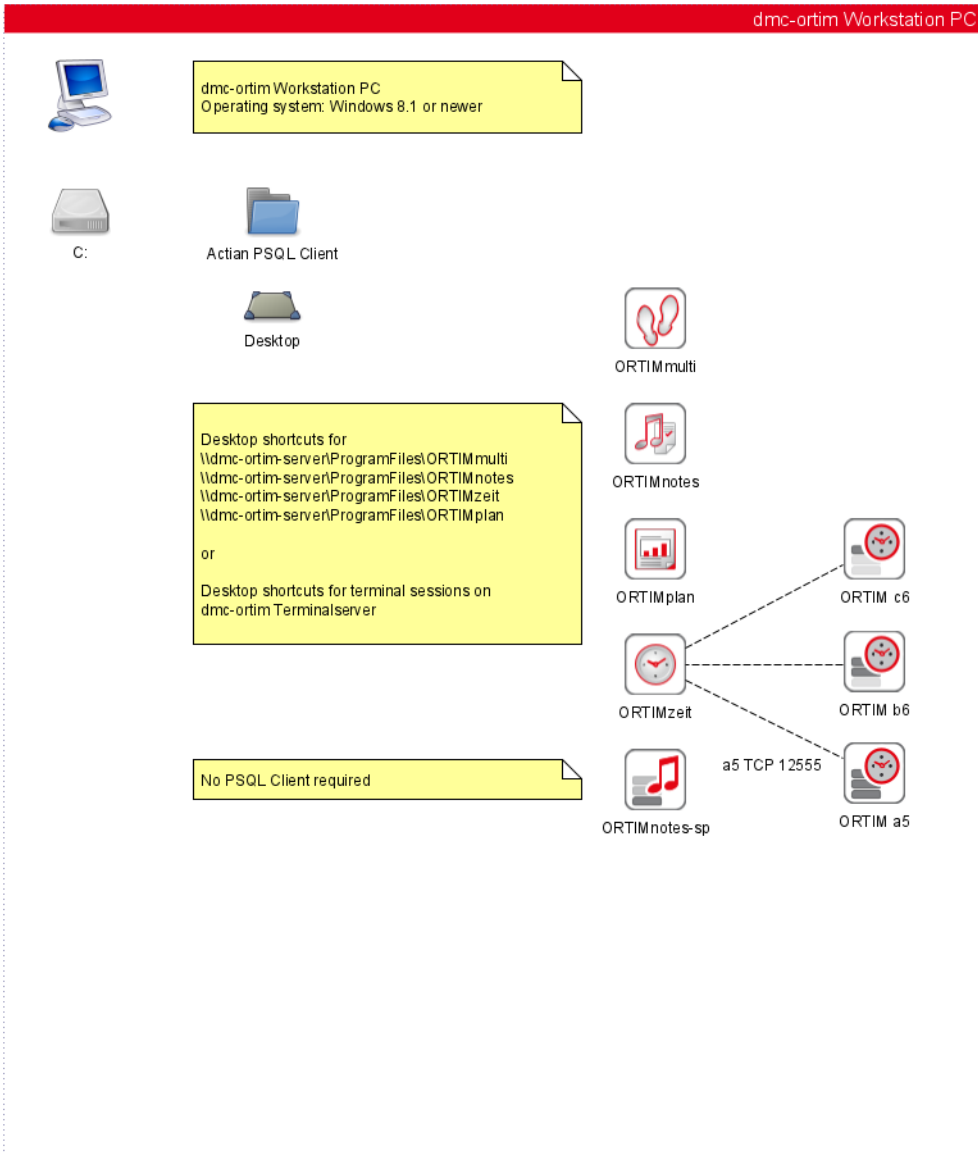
dmc-ortim Workstation PC

dmc-ortim Workstation PC
Operating system: Windows 8.1 or newer

C:

Actian PSQL Client

Desktop

ORTIMmulti

Desktop shortcuts for
\\dmc-ortim-server\ProgramFiles\ORTIMmulti
\\dmc-ortim-server\ProgramFiles\ORTIMnotes
\\dmc-ortim-server\ProgramFiles\ORTIMzeit
\\dmc-ortim-server\ProgramFiles\ORTIMplan

or

Desktop shortcuts for terminal sessions on dmc-ortim Terminalserver

ORTIMnotes

ORTIMplan

ORTIM c6

ORTIMzeit

ORTIM b6

a5 TCP 12555

No PSQL Client required

ORTIMnotes-sp

ORTIM a5